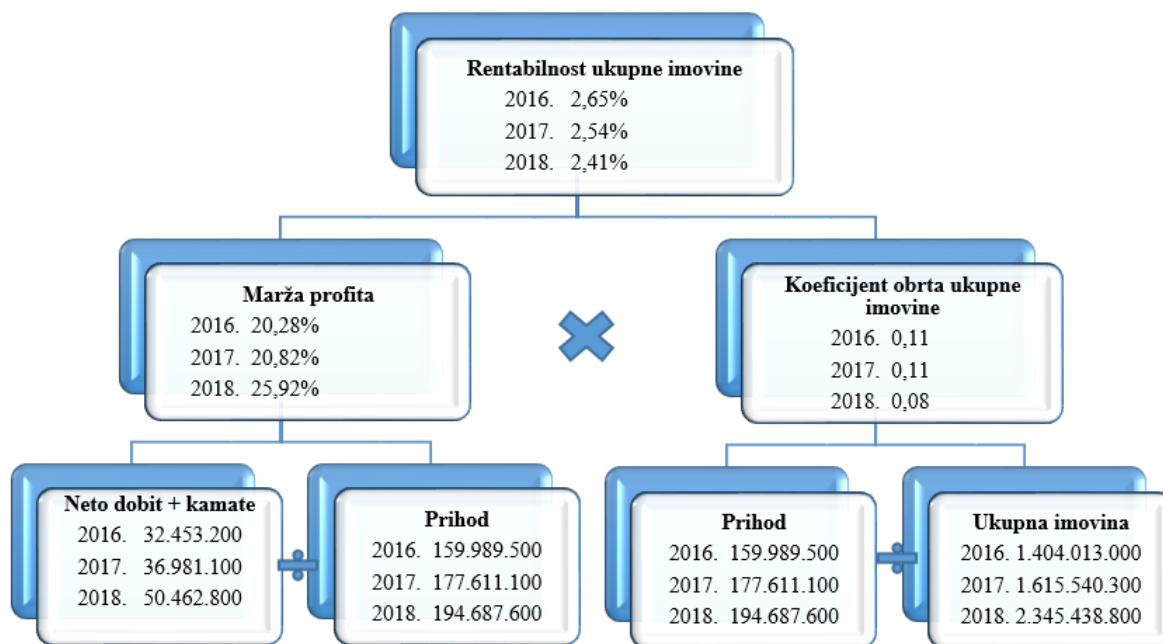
Rentabilnost ukupne imovine
2016. 2,65%
2017. 2,54%
2018. 2,41%

Marža profita
2016. 20,28%
2017. 20,82%
2018. 25,92%

Koeficijent obrta ukupne imovine
2016. 0,11
2017. 0,11
2018. 0,08

Neto dobit + kamate
2016. 32.453.200
2017. 36.981.100
2018. 50.462.800

Prihod
2016. 159.989.500
2017. 177.611.100
2018. 194.687.600

Prihod
2016. 159.989.500
2017. 177.611.100
2018. 194.687.600

Ukupna imovina
2016. 1.404.013.000
2017. 1.615.540.300
2018. 2.345.438.800